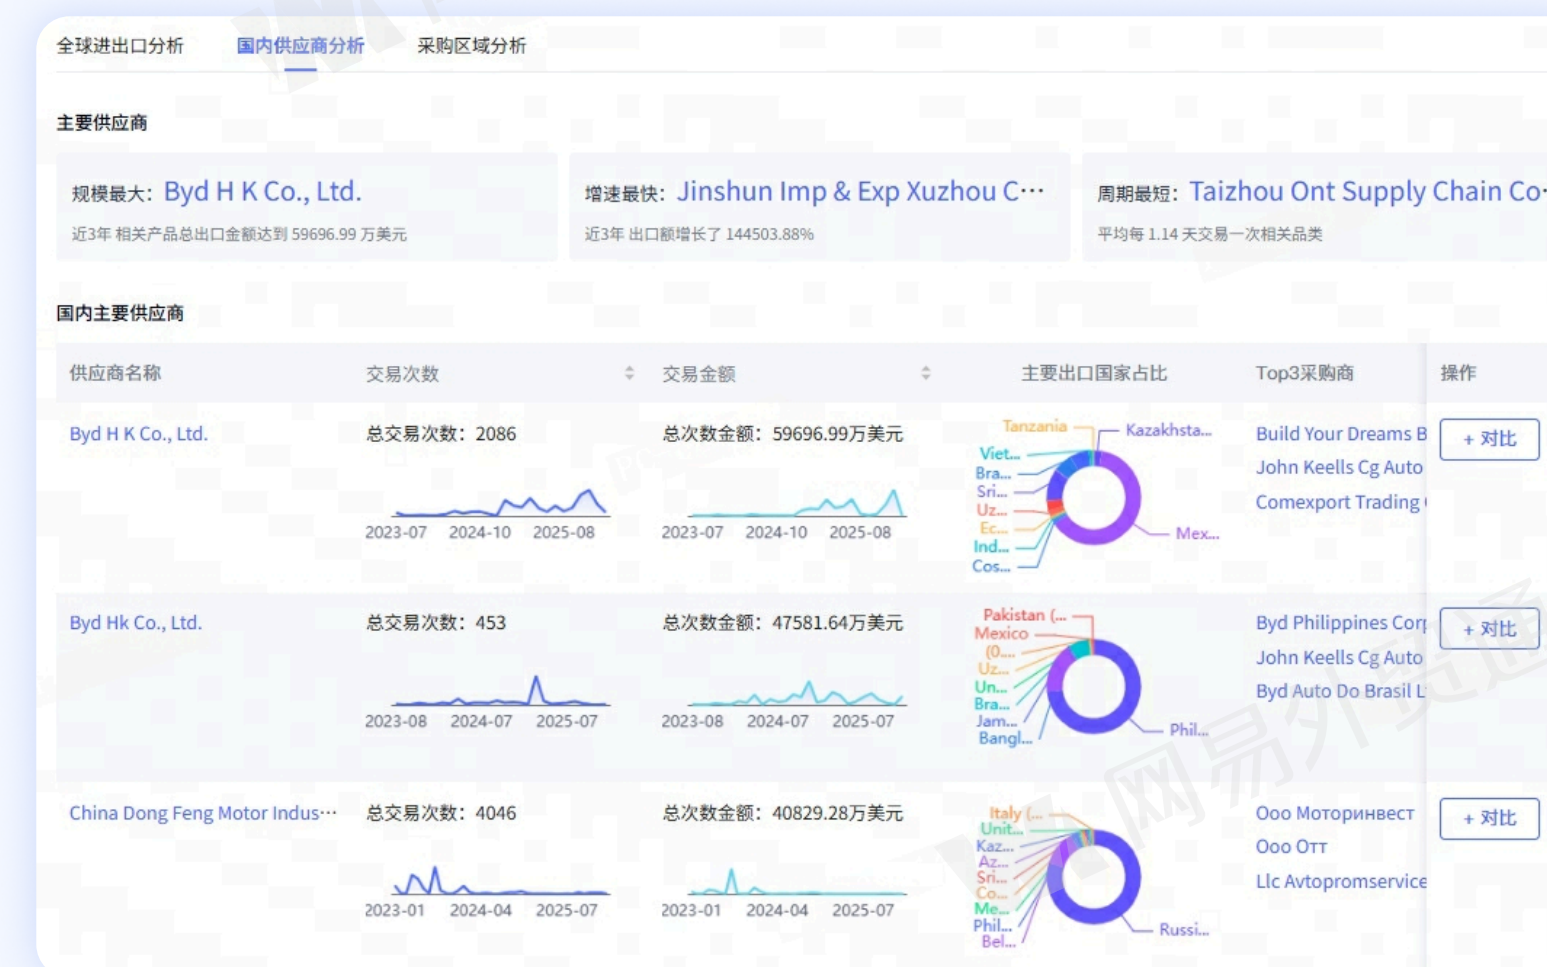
全球进出口分析　国内供应商分析　采购区域分析

主要供应商

规模最大：Byd H K Co., Ltd.
近3年 相关产品总出口金额达到 59696.99 万美元

增速最快：Jinshun Imp & Exp Xuzhou C…
近3年 出口额增长了 144503.88%

周期最短：Taizhou Ont Supply Chain Co
平均每 1.14 天交易一次相关品类

国内主要供应商

| 供应商名称 | 交易次数 | 交易金额 | 主要出口国家占比 | Top3采购商 | 操作 |
|---|---|---|---|---|---|
| Byd H K Co., Ltd. | 总交易次数：2086 2023-07 2024-10 2025-08 | 总次数金额：59696.99万美元 2023-07 2024-10 2025-08 | Tanzania Kazakhsta... Viet... Bra... Sri... Uz... Ec... Ind... Cos... Mex... | Build Your Dreams B John Keells Cg Auto Comexport Trading | + 对比 |
| Byd Hk Co., Ltd. | 总交易次数：453 2023-08 2024-07 2025-07 | 总次数金额：47581.64万美元 2023-08 2024-07 2025-07 | Pakistan (... Mexico (O... Uz... Un... Bra... Jam... Bangl... Phil... | Byd Philippines Cor John Keells Cg Auto Byd Auto Do Brasil L | + 对比 |
| China Dong Feng Motor Indus… | 总交易次数：4046 2023-01 2024-04 2025-07 | 总次数金额：40829.28万美元 2023-01 2024-04 2025-07 | Italy (... Unit... Kaz... Az... Sri... Co... Me... Phil... Bel... Russi... | Ooo Моторинвест Ooo Отт Llc Avtopromservice | + 对比 |

网易外贸通